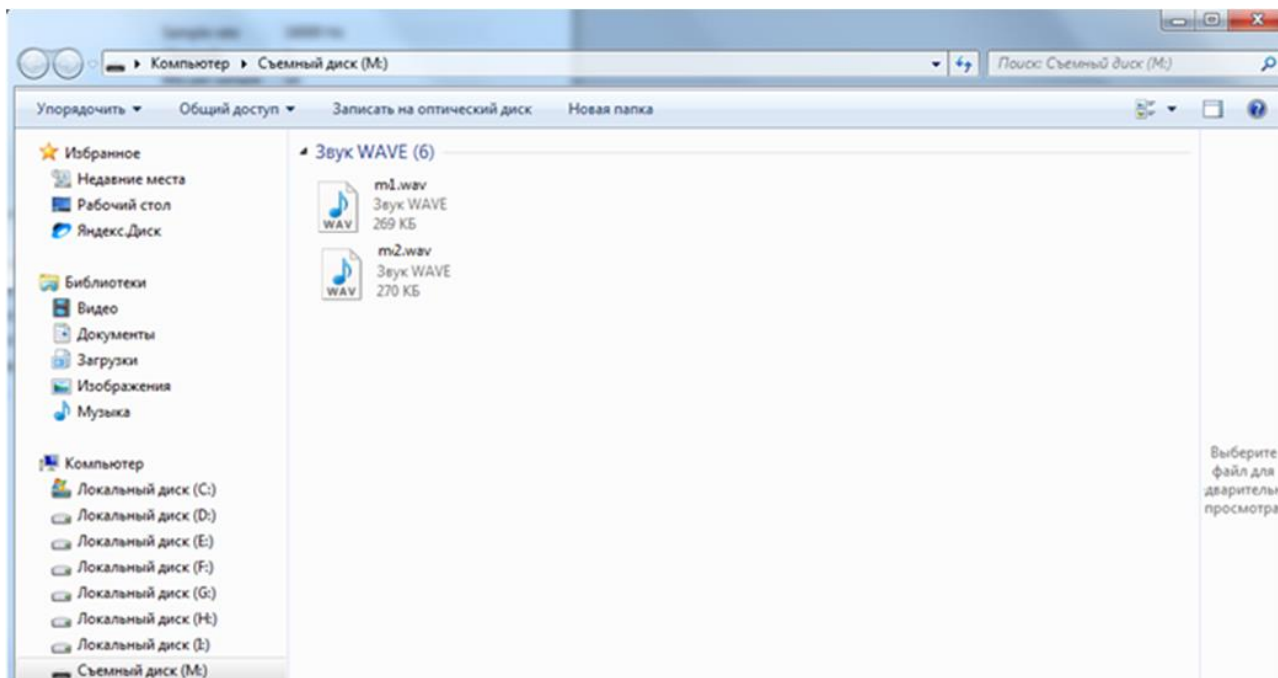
Компьютер ▸ Съемный диск (M:)

Поиск: Съемный диск (M:)

Упорядочить ▾ Общий доступ ▾ Записать на оптический диск Новая папка

Избранное
Недавние места
Рабочий стол
Яндекс.Диск

Библиотеки
Видео
Документы
Загрузки
Изображения
Музыка

Компьютер
Локальный диск (C:)
Локальный диск (D:)
Локальный диск (E:)
Локальный диск (F:)
Локальный диск (G:)
Локальный диск (H:)
Локальный диск (I:)
Съемный диск (M:)

Звук WAVE (6)

m1.wav
Звук WAVE
269 КБ
WAV

m2.wav
Звук WAVE
270 КБ
WAV

Выберите файл для дварительн просмотра